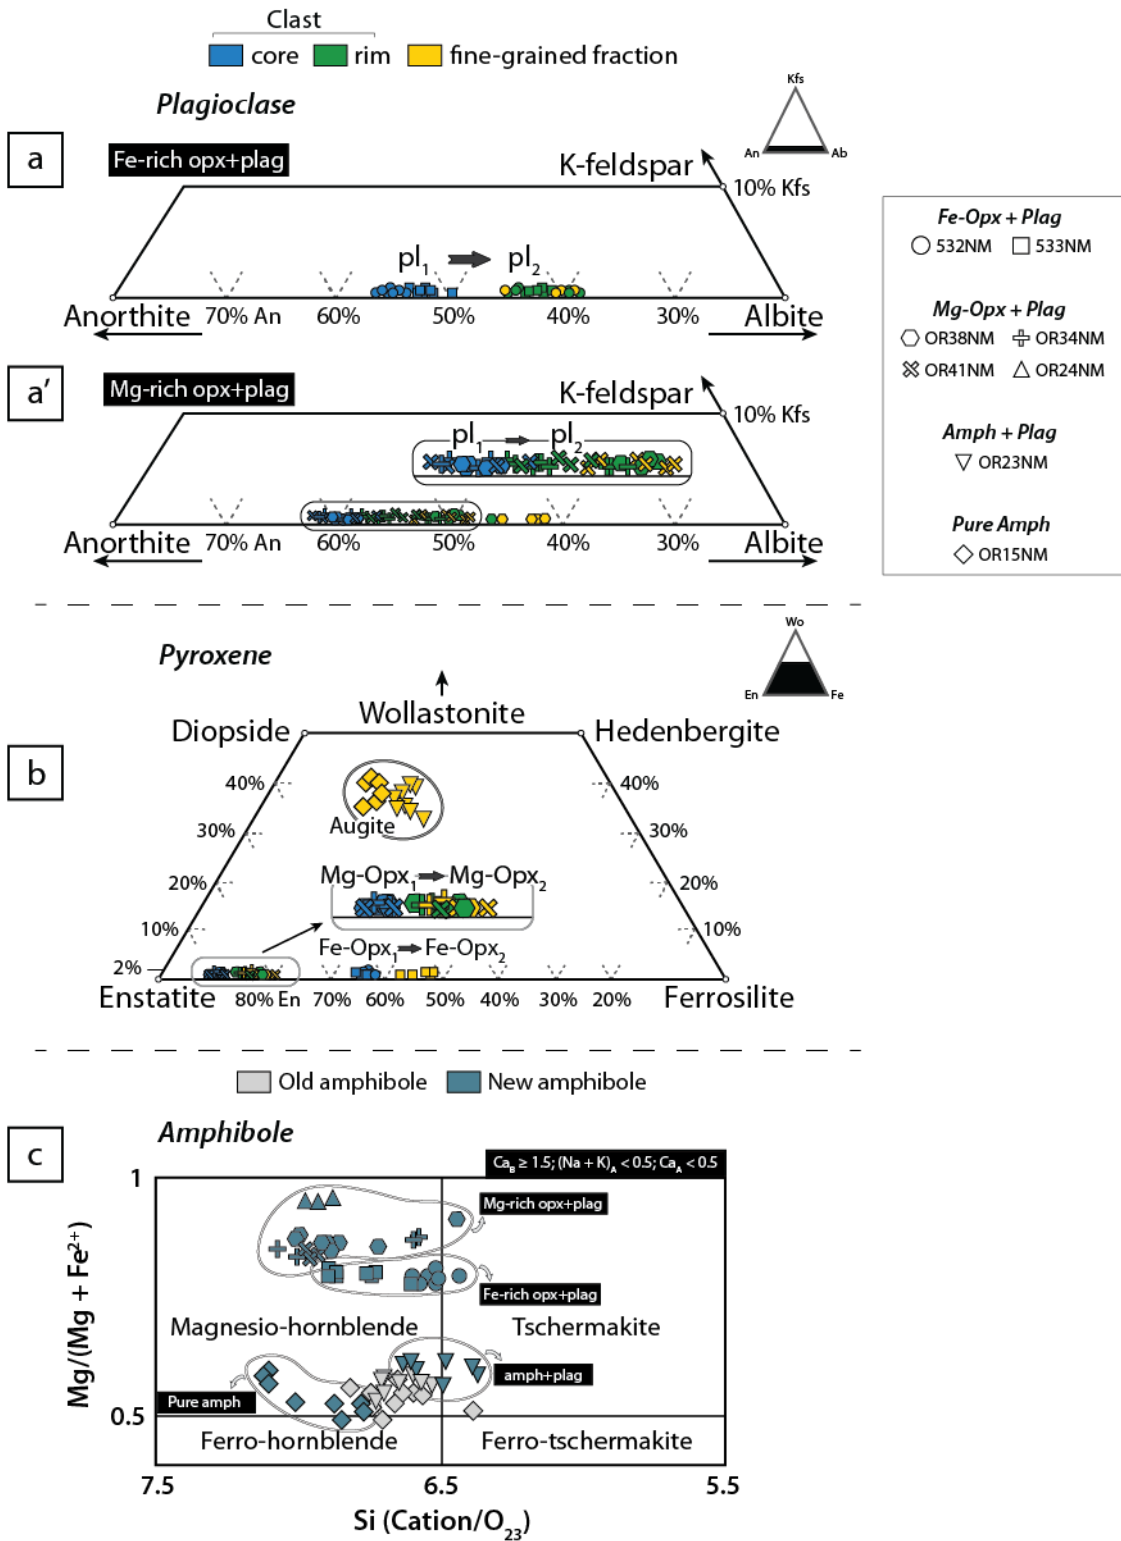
Clast
core rim fine-grained fraction

Plagioclase

Kfs
An Ab

a
Fe-rich opx+plag
K-feldspar
10% Kfs
$pl_1$ $pl_2$
Anorthite 70% An 60% 50% 40% 30% Albite

a'
Mg-rich opx+plag
K-feldspar
10% Kfs
$pl_1$ $pl_2$
Anorthite 70% An 60% 50% 40% 30% Albite

Fe-Opx + Plag
532NM 533NM

Mg-Opx + Plag
OR38NM OR34NM
OR41NM OR24NM

Amph + Plag
OR23NM

Pure Amph
OR15NM

Pyroxene

Wo
En Fe

b
Diopside
Wollastonite
Hedenbergite
40% 40%
30% 30%
20% 20%
10% 10%
2%
Augite
$Mg\text{-}Opx_1$ $Mg\text{-}Opx_2$
$Fe\text{-}Opx_1$ $Fe\text{-}Opx_2$
Enstatite 80% En 70% 60% 50% 40% 30% 20% Ferrosilite

Old amphibole New amphibole

c
Amphibole
$Ca_B \geq 1.5; (Na + K)_A < 0.5; Ca_A < 0.5$
Mg-rich opx+plag
Fe-rich opx+plag
Magnesio-hornblende
Tschermakite
amph+plag
Pure amph
Ferro-hornblende
Ferro-tschermakite
1
0.5
$Mg/(Mg + Fe^{2+})$
7.5 6.5 5.5
Si (Cation/$O_{23}$)